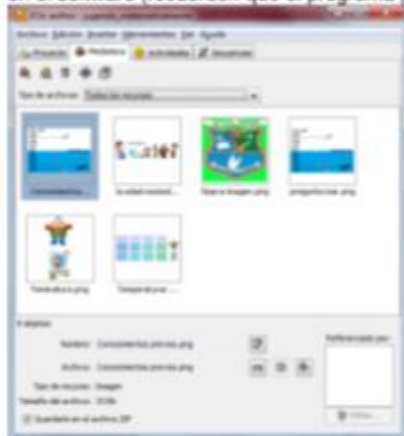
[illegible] contenido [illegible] que el programa

Archivo Edición Insertar Herramientas Ver Ayuda

Proyecto Mediateca Actividades Secuencias

Tipo de archivos: Todos los recursos

Conocimientos...

la soledad encend...

Nueva imagen.png

pregunta inicial.png

Tema dos a.png

Tema uno final...

6 objetos

Nombre: Conocimientos previos.png

Archivo: Conocimientos previos.png

Tipo de recurso: Imagen

Tamaño del archivo: 33 Kb

Guardarlo en el archivo ZIP

Referenciado por:

Editar...